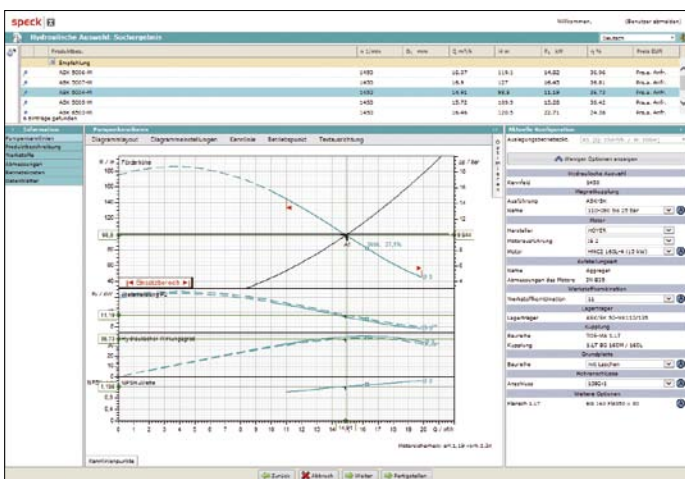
speck

Willkommen, (Benutzer abmelden)

Hydraulische Auswahl: Suchergebnis

Deutsch

| Produktbez. | n 1/min | D2 mm | Q m³/h | H m | P2 kW | η % | Preis EUR |
|---|---|---|---|---|---|---|---|
| Empfehlung | | | | | | | |
| ADX 5004-M | 1450 | | 15.37 | 119.1 | 14.02 | 35.56 | Preis Anfr. |
| ADX 5007-M | 1450 | | 15.9 | 127 | 16.45 | 36.81 | Preis Anfr. |
| ADX 5014-M | 1450 | | 14.91 | 98.8 | 11.19 | 36.72 | Preis Anfr. |
| ADX 5015-M | 1450 | | 15.72 | 109.5 | 15.25 | 36.42 | Preis Anfr. |
| ADX 6503-M | 1450 | | 16.46 | 105.5 | 22.71 | 24.36 | Preis Anfr. |

8 Einträge gefunden

Information
Pumpenkennlinien
Produktbeschreibung
Werkstoffe
Abmessungen
Schnittzeichnungen
Datenblätter

Pumpenkennlinien
Diagrammlayout Diagrammeinstellungen Kennlinie Betriebspunkt Textausrichtung

H / m Förderhöhe
p / bar
96,8
Grundbereich
P2 / kW Leistungsbedarf P2
11,19
Hydraulischer Wirkungsgrad
36,72
NPSH / m NPSH-Werte
1,194

Motordrehzahl: n=1.19 n=rh 1.2n

Kennlinienpunkte

Aktuelle Konfiguration
Auslegungsbeispiel:

Weniger Optionen anzeigen

Hydraulische Auswahl
Nennfeld 1450
Magnetkupplung
Ausführung ADX/SK
Name
Motor
Hersteller HOYER
Motorausführung IE 2
Motor
Aufstellungsart
Name Aggregat
Abmessungen des Motors
Werkstoffkombination
Werkstoffkombination
Lagerträger
Lagerträger
Kupplung
Baureihe
Kupplung
Grundplatte
Baureihe
Rohranschlüsse
Anschluss
Weitere Optionen
Flansch

Zurück Abbruch Weiter Fertigstellen